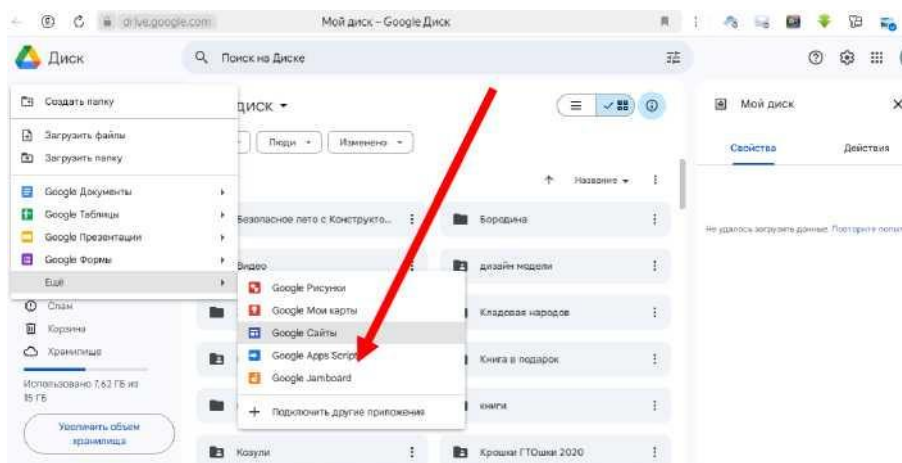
drive.google.com Мой диск – Google Диск

Диск

Поиск на Диске

Создать папку

Загрузить файлы

Загрузить папку

Google Документы

Google Таблицы

Google Презентации

Google Формы

Ещё

Спам

Корзина

Хранилище

Использовано 7,62 ГБ из 15 ГБ

Увеличить объем хранилища

диск ▾

Люди ▾

Изменено ▾

Название ▾

Безопасное лето с Конструкто...

Бородина

Видео

дизайн модели

Google Рисунки

Google Мои карты

Google Сайты

Google Apps Script

Google Jamboard

Подключить другие приложения

Кладовая народов

Книга в подарок

книги

Козули

Крошки ГТОшки 2020

Мой диск

Свойства

Действия

Не удалось загрузить данные. Повторите попыт